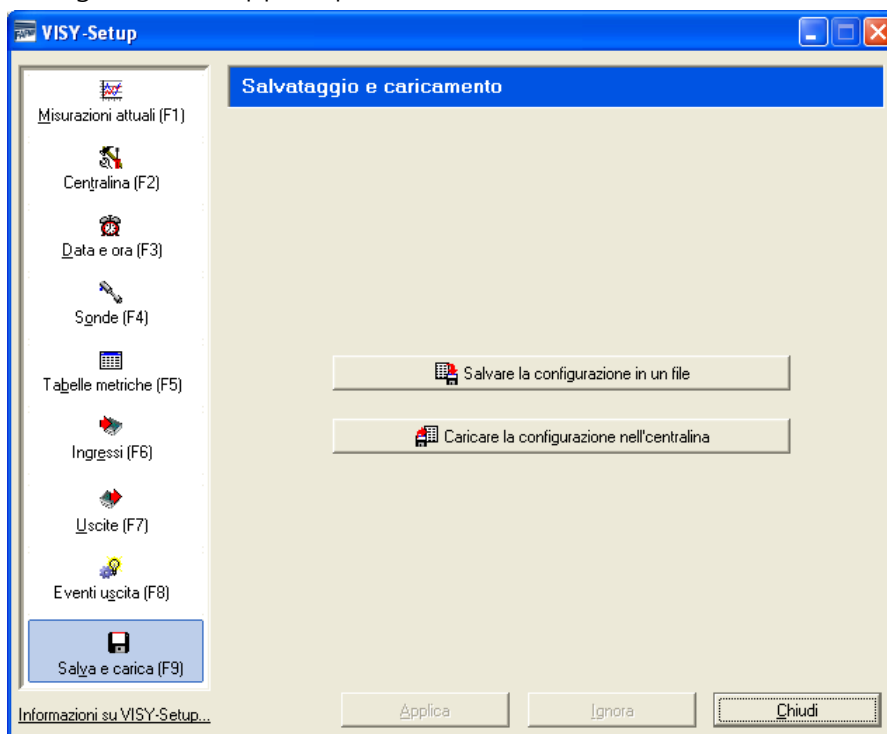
VISY-Setup

Misurazioni attuali (F1)

Centralina (F2)

Data e ora (F3)

Sonde (F4)

Tabelle metriche (F5)

Ingressi (F6)

Uscite (F7)

Eventi uscita (F8)

Salva e carica (F9)

Informazioni su VISY-Setup...

Salvataggio e caricamento

Salvare la configurazione in un file

Caricare la configurazione nell'centralina

Applica

Ignora

Chiudi